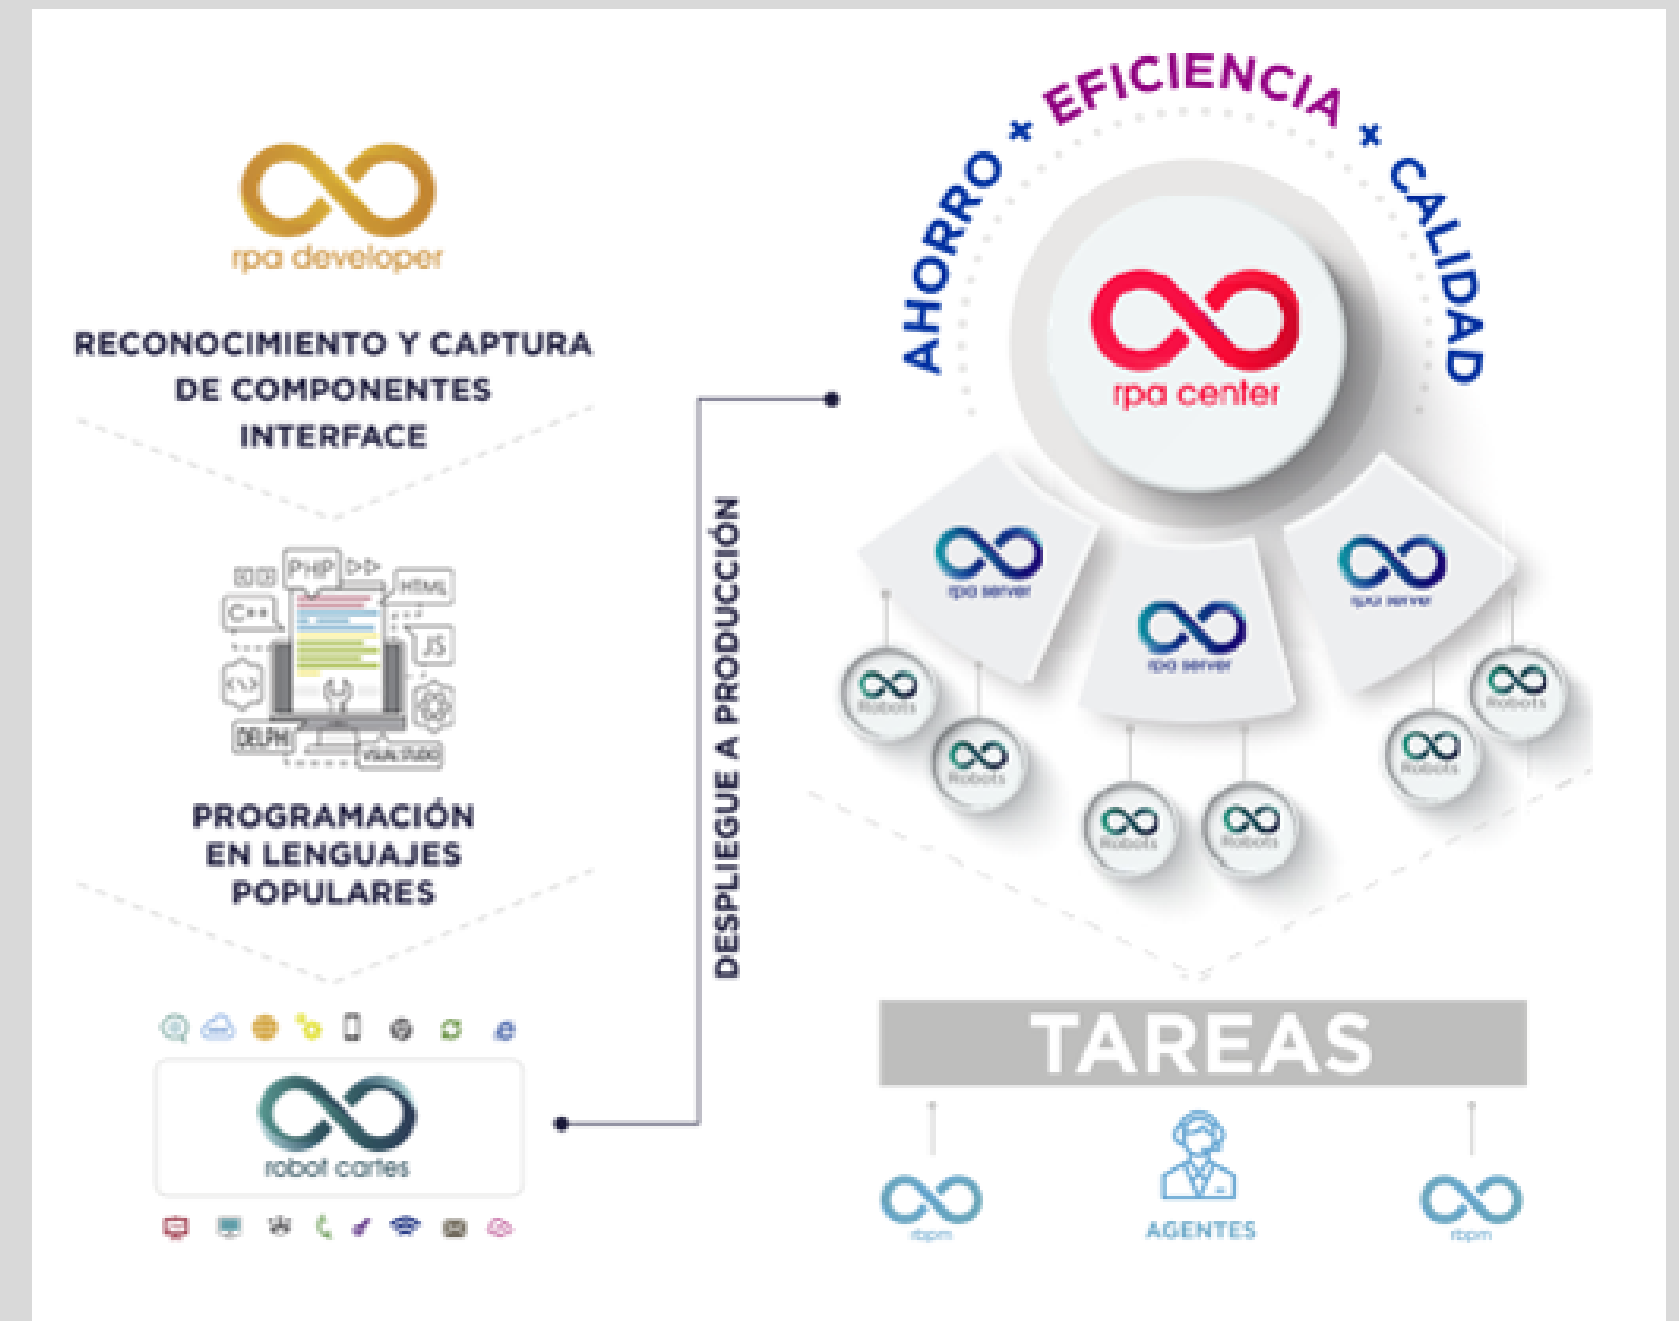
rpa developer

RECONOCIMIENTO Y CAPTURA DE COMPONENTES INTERFACE

PHP
HTML
C++
JS
DELPHI
VISUAL STUDIO

PROGRAMACIÓN EN LENGUAJES POPULARES

robot cartes

DESPLIEGUE A PRODUCCIÓN

AHORRO • EFICIENCIA • CALIDAD

rpa center

rpa server
rpa server
rpa server

Robots
Robots
Robots
Robots
Robots
Robots

TAREAS

rbpm
AGENTES
rbpm